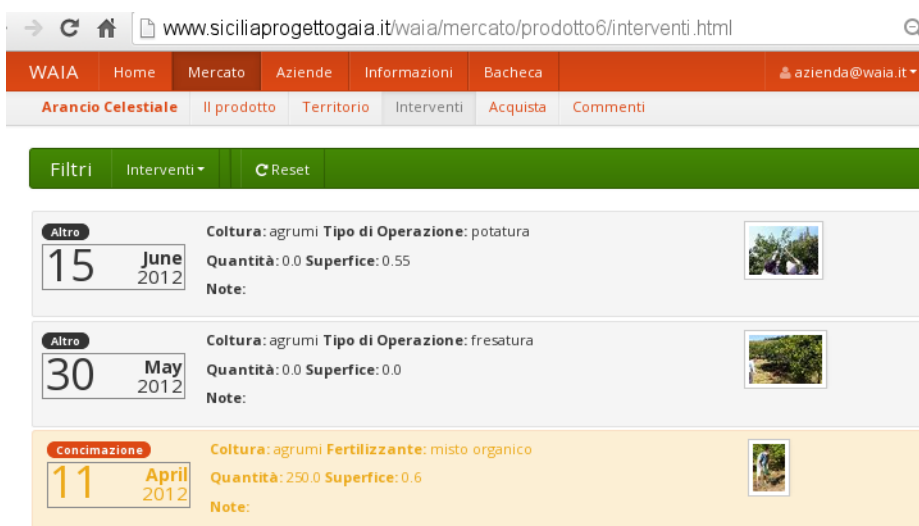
www.siciliaprogettogaia.it/waia/mercato/prodotto6/interventi.html

WAIA Home Mercato Aziende Informazioni Bacheca azienda@waia.it

Arancio Celestiale Il prodotto Territorio Interventi Acquista Commenti

Filtri Interventi Reset

Altro
15 June 2012
Coltura: agrumi Tipo di Operazione: potatura
Quantità: 0.0 Superfice: 0.55
Note:

Altro
30 May 2012
Coltura: agrumi Tipo di Operazione: fresatura
Quantità: 0.0 Superfice: 0.0
Note:

Concimazione
11 April 2012
Coltura: agrumi Fertilizzante: misto organico
Quantità: 250.0 Superfice: 0.6
Note: